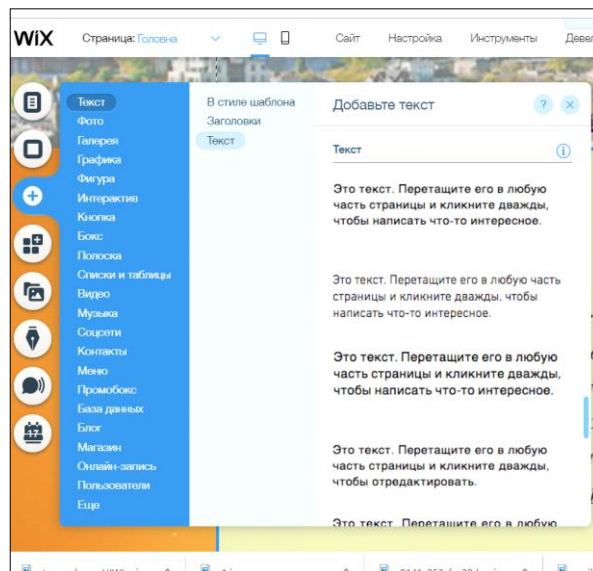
WiX Страница: Головна Сайт Настройка Инструменты Деве

Текст
Фото
Галерея
Графика
Фигура
Интерактив
Кнопка
Бокс
Полоска
Списки и таблицы
Видео
Музыка
Соцсети
Контакты
Меню
Промобокс
База данных
Блог
Магазин
Онлайн-запись
Пользователи
Еще

В стиле шаблона
Заголовки
Текст

Добавьте текст ? ×

Текст

Это текст. Перетащите его в любую часть страницы и кликните дважды, чтобы написать что-то интересное.

Это текст. Перетащите его в любую часть страницы и кликните дважды, чтобы написать что-то интересное.

Это текст. Перетащите его в любую часть страницы и кликните дважды, чтобы написать что-то интересное.

Это текст. Перетащите его в любую часть страницы и кликните дважды, чтобы отредактировать.

Это текст. Перетащите его в любую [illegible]